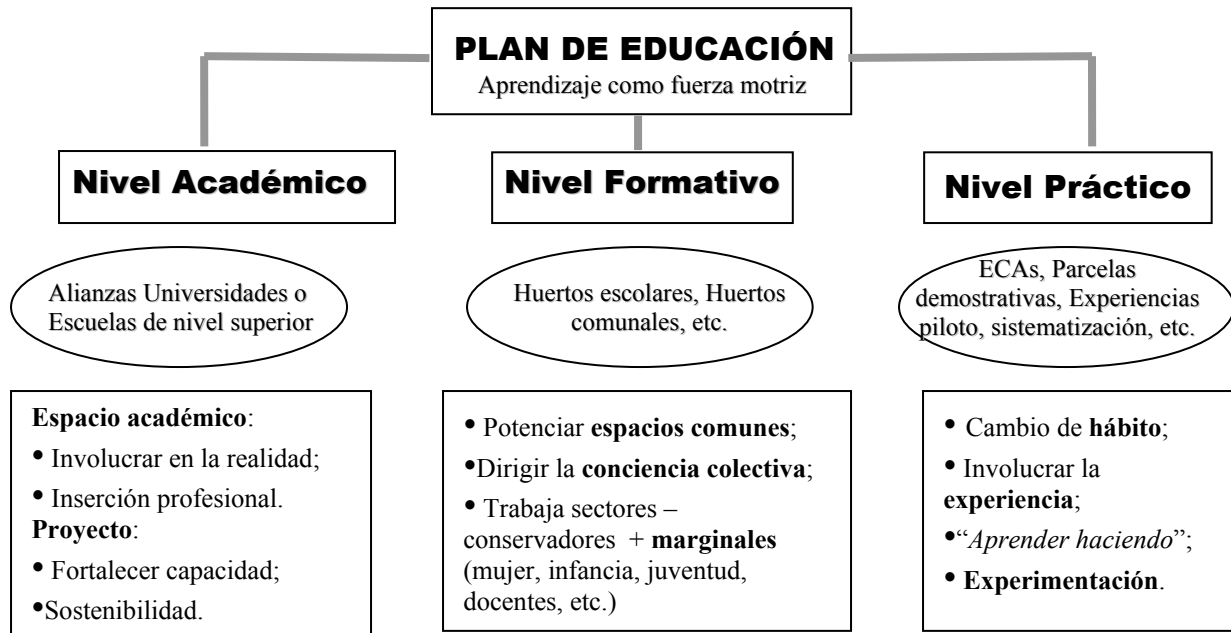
PLAN DE EDUCACIÓN
Aprendizaje como fuerza motriz

Nivel Académico

Alianzas Universidades o Escuelas de nivel superior

Espacio académico:
• Involucrar en la realidad;
• Inserción profesional.
Proyecto:
• Fortalecer capacidad;
•Sostenibilidad.

Nivel Formativo

Huertos escolares, Huertos comunales, etc.

• Potenciar espacios comunes;
•Dirigir la conciencia colectiva;
• Trabaja sectores – conservadores + marginales (mujer, infancia, juventud, docentes, etc.)

Nivel Práctico

ECAs, Parcelas demostrativas, Experiencias piloto, sistematización, etc.

• Cambio de hábito;
• Involucrar la experiencia;
•"Aprender haciendo";
• Experimentación.